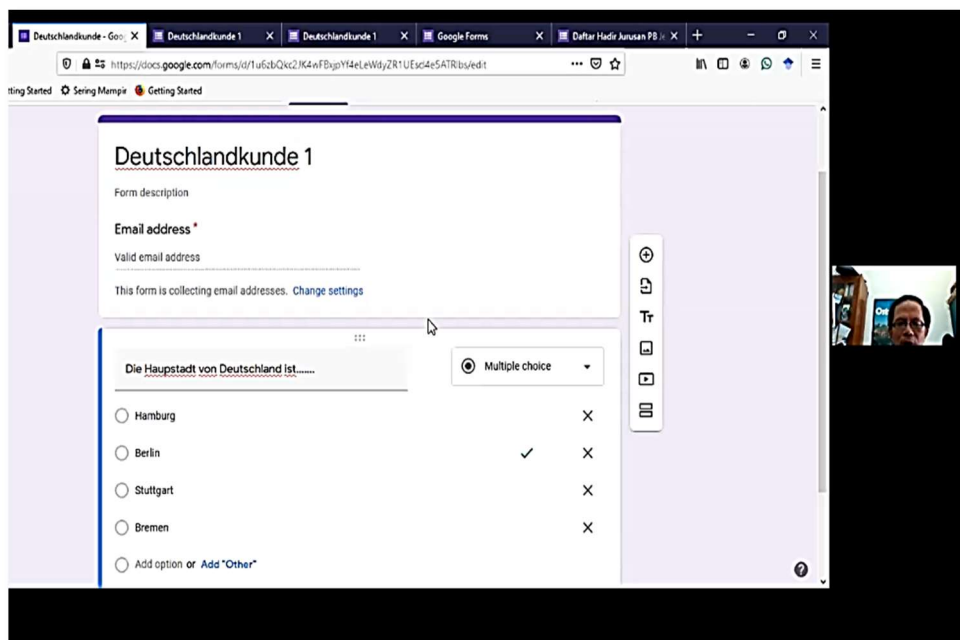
Deutschlandkunde - Goo X | Deutschlandkunde 1 X | Deutschlandkunde 1 X | Google Forms X | Daftar Hadir Jurusan PB Je X | +

https://docs.google.com/forms/d/1u6zbQkc2JK4wFBxpYf4eLeWdyZR1UEscl4e5ATRlbs/edit

tting Started | Sering Mampir | Getting Started

Deutschlandkunde 1

Form description

Email address *

Valid email address

This form is collecting email addresses. Change settings

Die Hauptstadt von Deutschland ist.......

Multiple choice

Hamburg

Berlin

Stuttgart

Bremen

Add option or Add "Other"